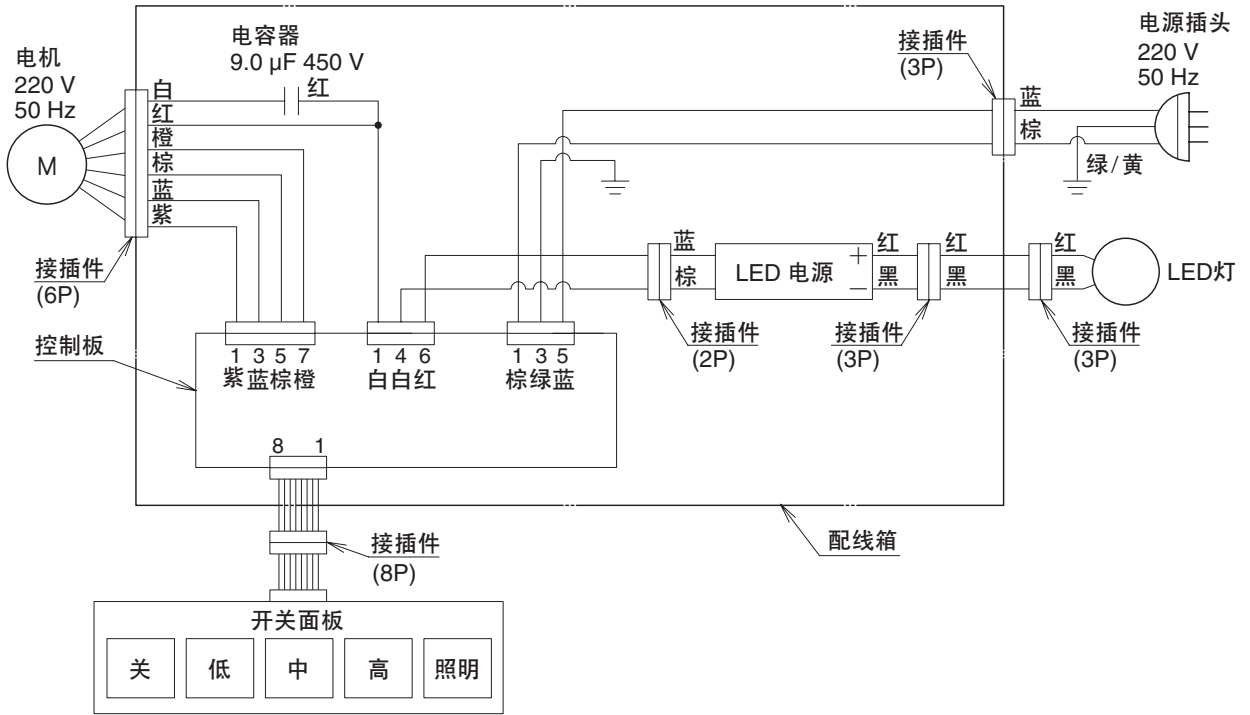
电机
220 V
50 Hz

M

白
红
橙
棕
蓝
紫

接插件
(6P)

电容器
9.0 μF 450 V

红

接插件
(3P)

蓝
棕

电源插头
220 V
50 Hz

绿/黄

蓝
棕

LED 电源

+
−

红
黑

红
黑

红
黑

LED灯

接插件
(2P)

接插件
(3P)

接插件
(3P)

控制板

1 3 5 7
紫 蓝 棕 橙

1 4 6
白 白 红

1 3 5
棕 绿 蓝

8 1

接插件
(8P)

配线箱

开关面板

| 关 | 低 | 中 | 高 | 照明 |
|---|---|---|---|---|